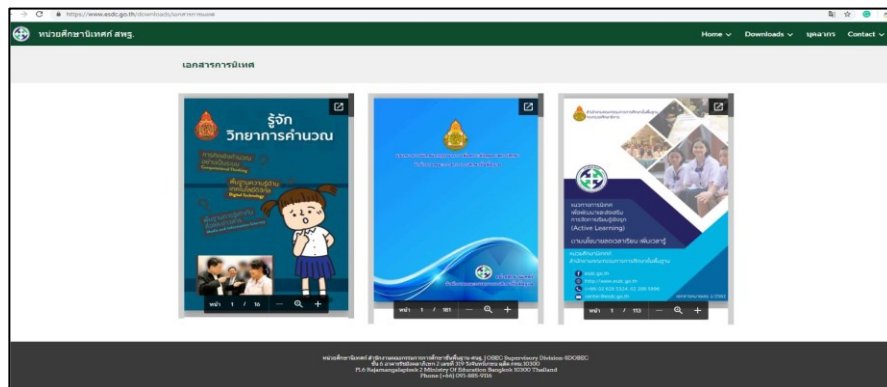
https://www.esdc.go.th/downloads/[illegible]

หน่วยศึกษานิเทศก์ สพฐ.

Home ∨ Downloads ∨ บุคลากร Contact ∨

เอกสารการนิเทศ

รู้จัก วิทยาการคำนวณ

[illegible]

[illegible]

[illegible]

หน้า 1 / 16 — +

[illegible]

หน้า 1 / 181 — +

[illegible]

แนวทางการนิเทศ เพื่อพัฒนาและส่งเสริม การจัดการเรียนรู้เชิงรุก (Active Learning)

ตามนโยบายลดเวลาเรียน เพิ่มเวลารู้

หน่วยศึกษานิเทศก์ สำนักงานคณะกรรมการการศึกษาขั้นพื้นฐาน

esdc.go.th

http://www.esdc.go.th

+66 02 628 5514, 02 288 5596

center@esdc.go.th

หน้า 1 / 113 — +

หน่วยศึกษานิเทศก์ สำนักงานคณะกรรมการการศึกษาขั้นพื้นฐาน สพฐ. | OBEC Supervisory Division SDOBEC
ชั้น 6 อาคารราชวัลลภ ถนนราชดำเนินนอก แขวงดุสิต เขตดุสิต กรุงเทพฯ 10300
Fl.6 Rajavallabhpadesh 2 Ministry Of Education Bangkok 10300 Thailand
Phone: (+66) 091-885-9516